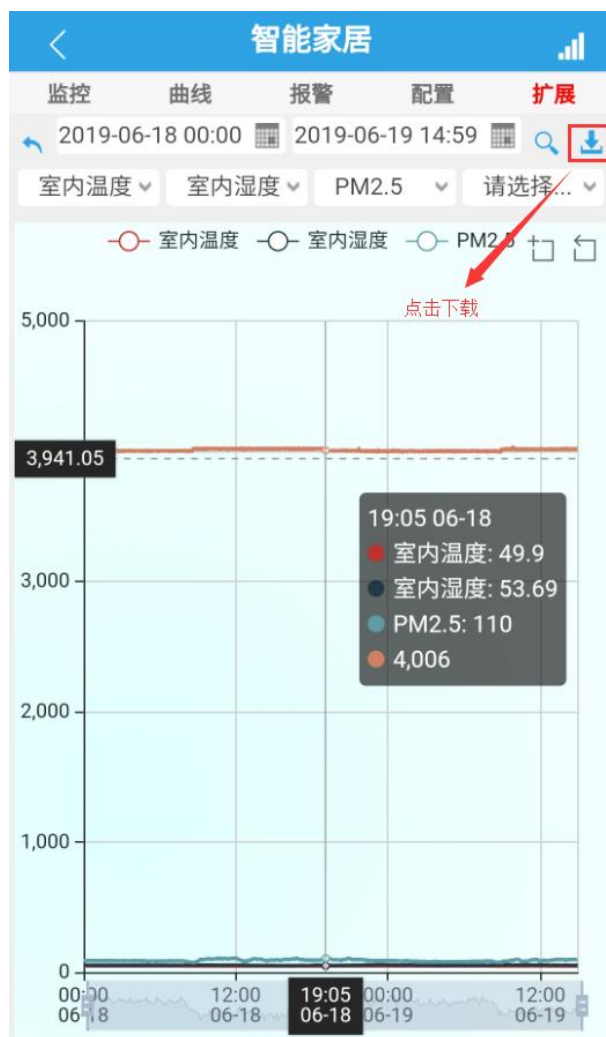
智能家居

监控 曲线 报警 配置 扩展

2019-06-18 00:00 2019-06-19 14:59

室内温度 室内湿度 PM2.5 请选择...

室内温度 室内湿度 PM2.5

点击下载

5,000
3,941.05
3,000
2,000
1,000
0

19:05 06-18
室内温度: 49.9
室内湿度: 53.69
PM2.5: 110
4,006

00:00 06-18
12:00 06-18
19:05 06-18
00:00 06-19
12:00 06-19